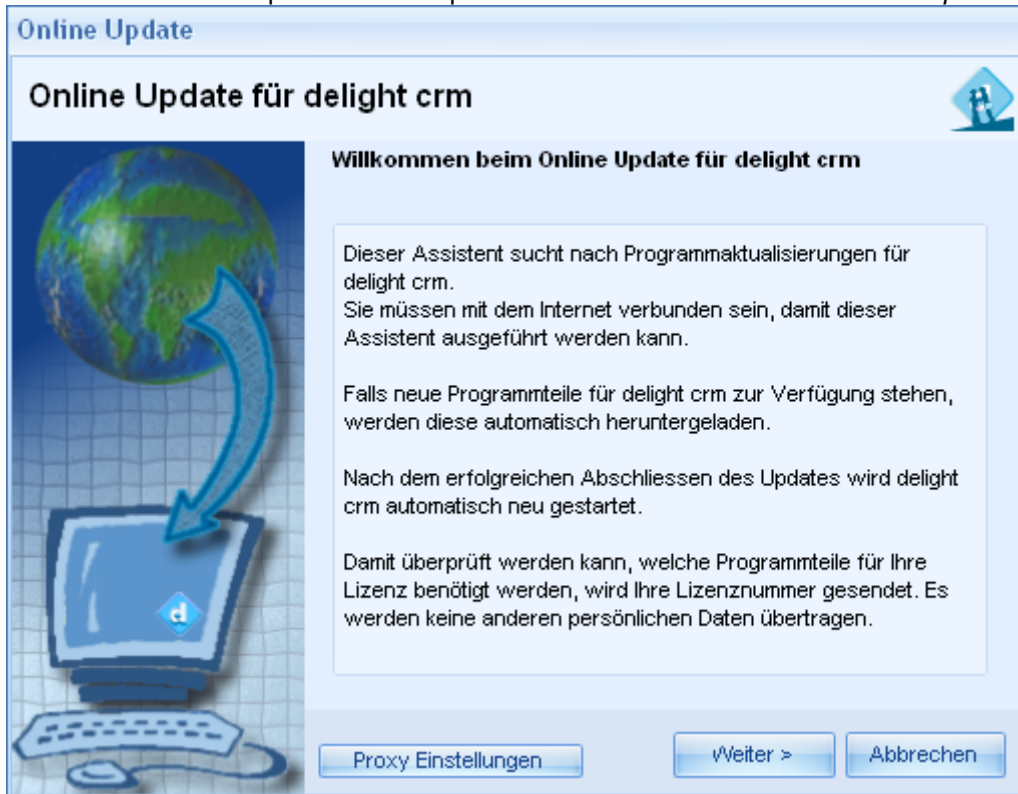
Online Update

Online Update für delight crm

d

Willkommen beim Online Update für delight crm

Dieser Assistent sucht nach Programmaktualisierungen für delight crm.
Sie müssen mit dem Internet verbunden sein, damit dieser Assistent ausgeführt werden kann.

Falls neue Programmteile für delight crm zur Verfügung stehen, werden diese automatisch heruntergeladen.

Nach dem erfolgreichen Abschliessen des Updates wird delight crm automatisch neu gestartet.

Damit überprüft werden kann, welche Programmteile für Ihre Lizenz benötigt werden, wird Ihre Lizenznummer gesendet. Es werden keine anderen persönlichen Daten übertragen.

Proxy Einstellungen

Weiter >

Abbrechen